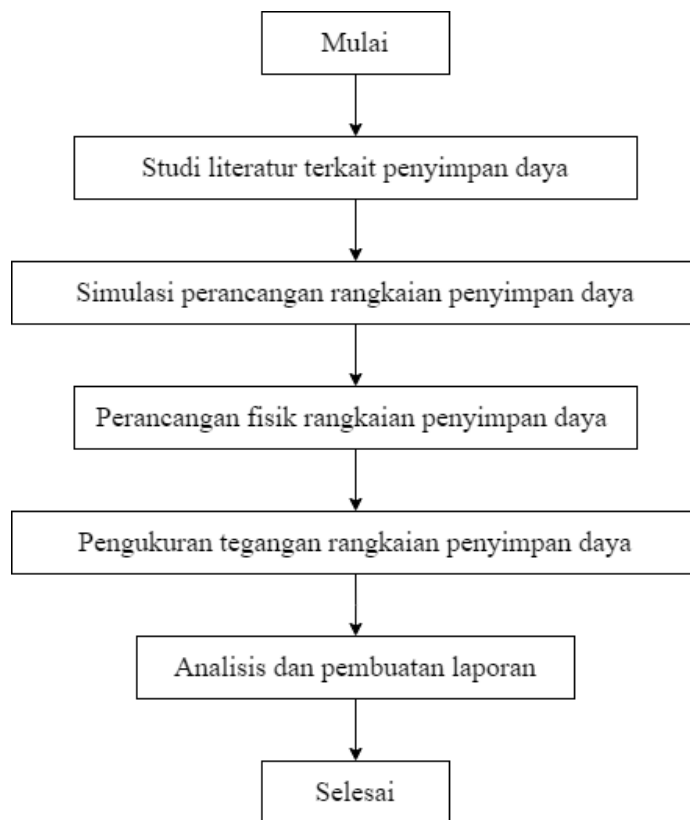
Mulai

Studi literatur terkait penyimpan daya

Simulasi perancangan rangkaian penyimpan daya

Perancangan fisik rangkaian penyimpan daya

Pengukuran tegangan rangkaian penyimpan daya

Analisis dan pembuatan laporan

Selesai